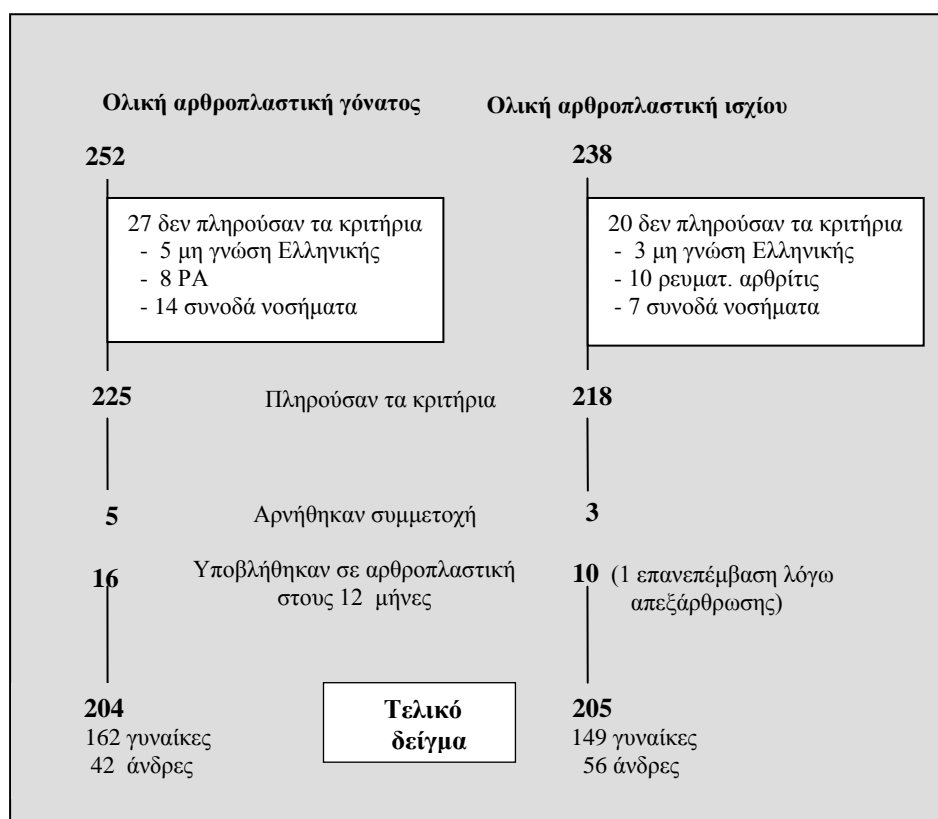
Ολική αρθροπλαστική γόνατος

Ολική αρθροπλαστική ισχίου

252

238

27 δεν πληρούσαν τα κριτήρια
- 5 μη γνώση Ελληνικής
- 8 ΡΑ
- 14 συνοδά νοσήματα

20 δεν πληρούσαν τα κριτήρια
- 3 μη γνώση Ελληνικής
- 10 ρευματ. αρθρίτις
- 7 συνοδά νοσήματα

225

Πληρούσαν τα κριτήρια

218

5

Αρνήθηκαν συμμετοχή

3

16

Υποβλήθηκαν σε αρθροπλαστική στους 12 μήνες

10 (1 επανεπέμβαση λόγω απεξάρθρωσης)

204
162 γυναίκες
42 άνδρες

Τελικό δείγμα

205
149 γυναίκες
56 άνδρες